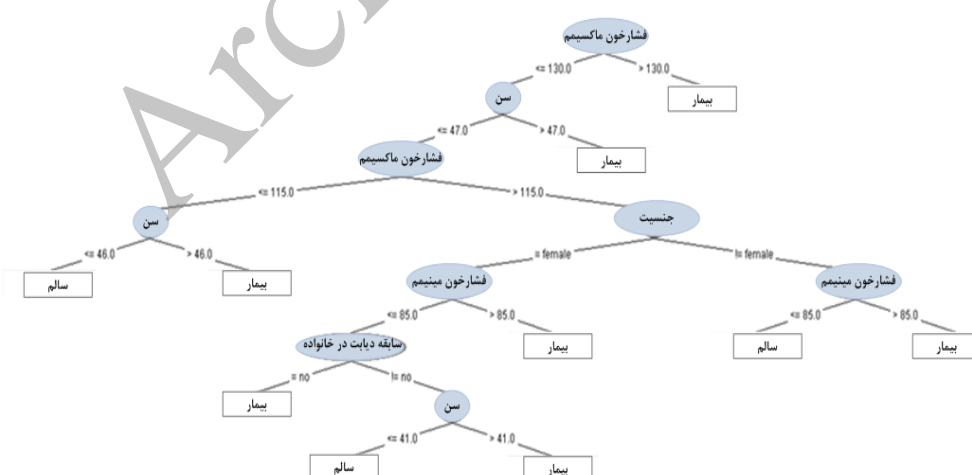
Arc

فشارخون ماکسیمم
<= 130.0
> 130.0
بیمار
سن
<= 47.0
> 47.0
بیمار
فشارخون ماکسیمم
<= 115.0
> 115.0
سن
<= 46.0
> 46.0
سالم
بیمار
جنسیت
= female
!= female
فشارخون مینیمم
<= 85.0
> 85.0
بیمار
فشارخون مینیمم
<= 85.0
> 85.0
سالم
بیمار
سابقه دیابت در خانواده
= no
!= no
بیمار
سن
<= 41.0
> 41.0
سالم
بیمار